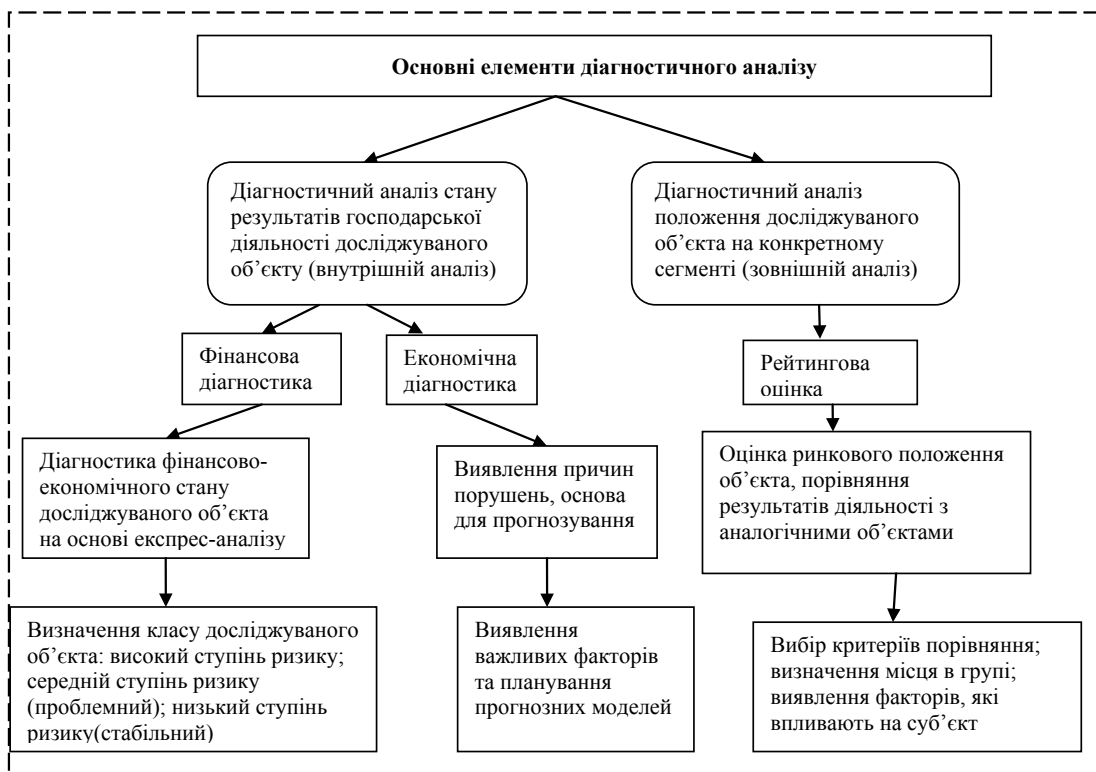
Основні елементи діагностичного аналізу

Діагностичний аналіз стану результатів господарської діяльності досліджуваного об'єкту (внутрішній аналіз)

Діагностичний аналіз положення досліджуваного об'єкта на конкретному сегменті (зовнішній аналіз)

Фінансова діагностика

Економічна діагностика

Рейтингова оцінка

Діагностика фінансово-економічного стану досліджуваного об'єкта на основі експрес-аналізу

Виявлення причин порушень, основа для прогнозування

Оцінка ринкового положення об'єкта, порівняння результатів діяльності з аналогічними об'єктами

Визначення класу досліджуваного об'єкта: високий ступінь ризику; середній ступінь ризику (проблемний); низький ступінь ризику(стабільний)

Виявлення важливих факторів та планування прогнозних моделей

Вибір критеріїв порівняння; визначення місця в групі; виявлення факторів, які впливають на суб'єкт